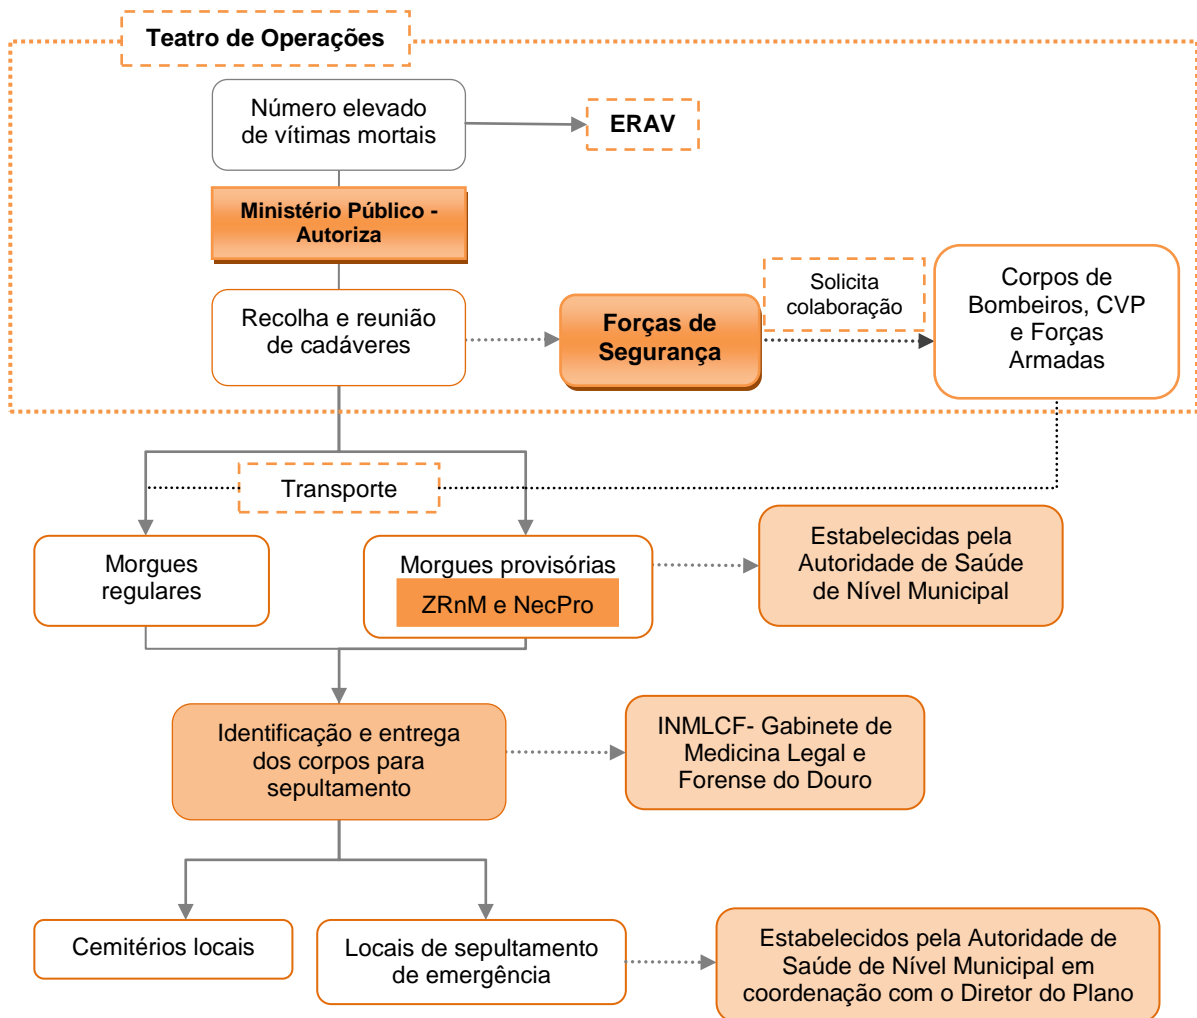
Teatro de Operações

Número elevado de vítimas mortais

ERAV

Ministério Público - Autoriza

Recolha e reunião de cadáveres

Forças de Segurança

Solicita colaboração

Corpos de Bombeiros, CVP e Forças Armadas

Transporte

Morgues regulares

Morgues provisórias

ZRnM e NecPro

Estabelecidas pela Autoridade de Saúde de Nível Municipal

Identificação e entrega dos corpos para sepultamento

INMLCF- Gabinete de Medicina Legal e Forense do Douro

Cemitérios locais

Locais de sepultamento de emergência

Estabelecidos pela Autoridade de Saúde de Nível Municipal em coordenação com o Diretor do Plano